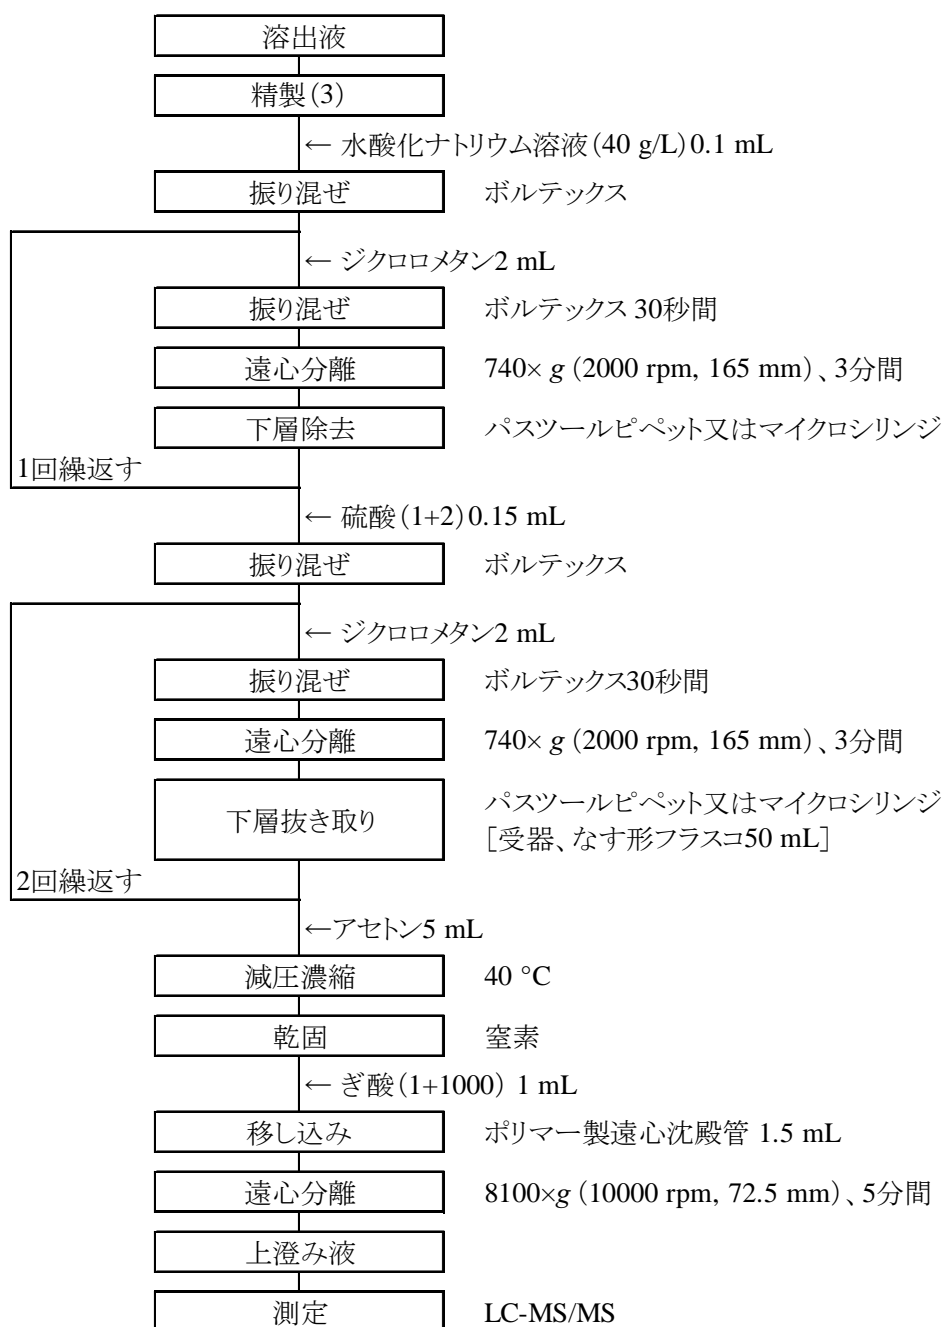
溶出液

精製(3)

← 水酸化ナトリウム溶液(40 g/L) 0.1 mL

振り混ぜ　ボルテックス

← ジクロロメタン2 mL

振り混ぜ　ボルテックス 30秒間

遠心分離　740× $g$ (2000 rpm, 165 mm)、3分間

下層除去　パスツールピペット又はマイクロシリンジ

1回繰返す

← 硫酸(1+2) 0.15 mL

振り混ぜ　ボルテックス

← ジクロロメタン2 mL

振り混ぜ　ボルテックス30秒間

遠心分離　740× $g$ (2000 rpm, 165 mm)、3分間

下層抜き取り　パスツールピペット又はマイクロシリンジ
［受器、なす形フラスコ50 mL］

2回繰返す

←アセトン5 mL

減圧濃縮　40 °C

乾固　窒素

← ぎ酸(1+1000) 1 mL

移し込み　ポリマー製遠心沈殿管 1.5 mL

遠心分離　8100×$g$ (10000 rpm, 72.5 mm)、5分間

上澄み液

測定　LC-MS/MS